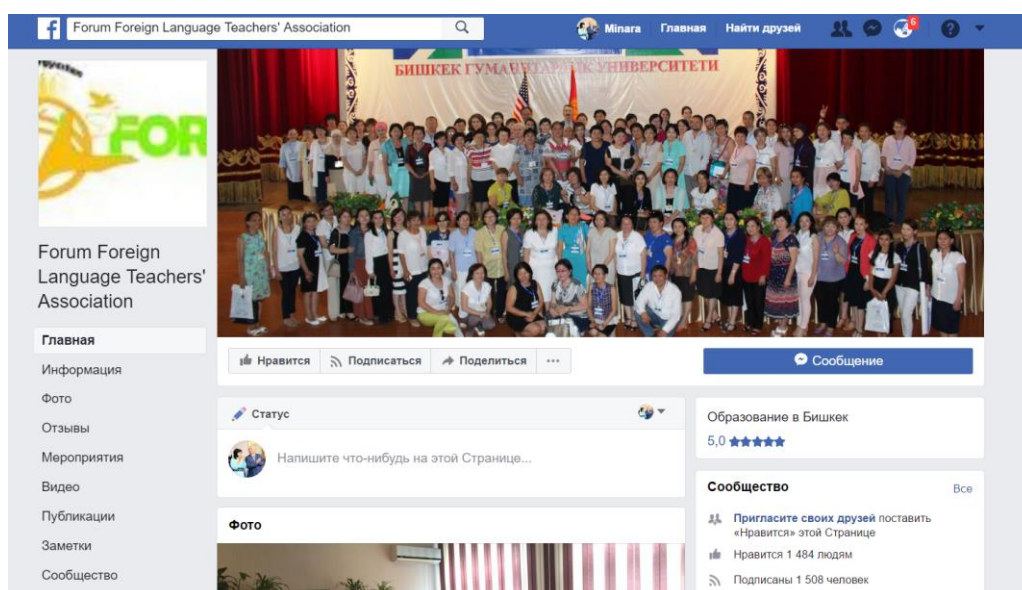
Forum Foreign Language Teachers' Association

Minara Главная Найти друзей 6

FOR

БИШКЕК ГУМАНИТАР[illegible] УНИВЕРСИТЕТИ

Forum Foreign Language Teachers' Association

Главная
Информация
Фото
Отзывы
Мероприятия
Видео
Публикации
Заметки
Сообщество

Нравится
Подписаться
Поделиться
...

Сообщение

Статус

Напишите что-нибудь на этой Странице...

Фото

Образование в Бишкек
5,0 ★★★★★

Сообщество
Все

Пригласите своих друзей поставить «Нравится» этой Странице

Нравится 1 484 людям

Подписаны 1 508 человек